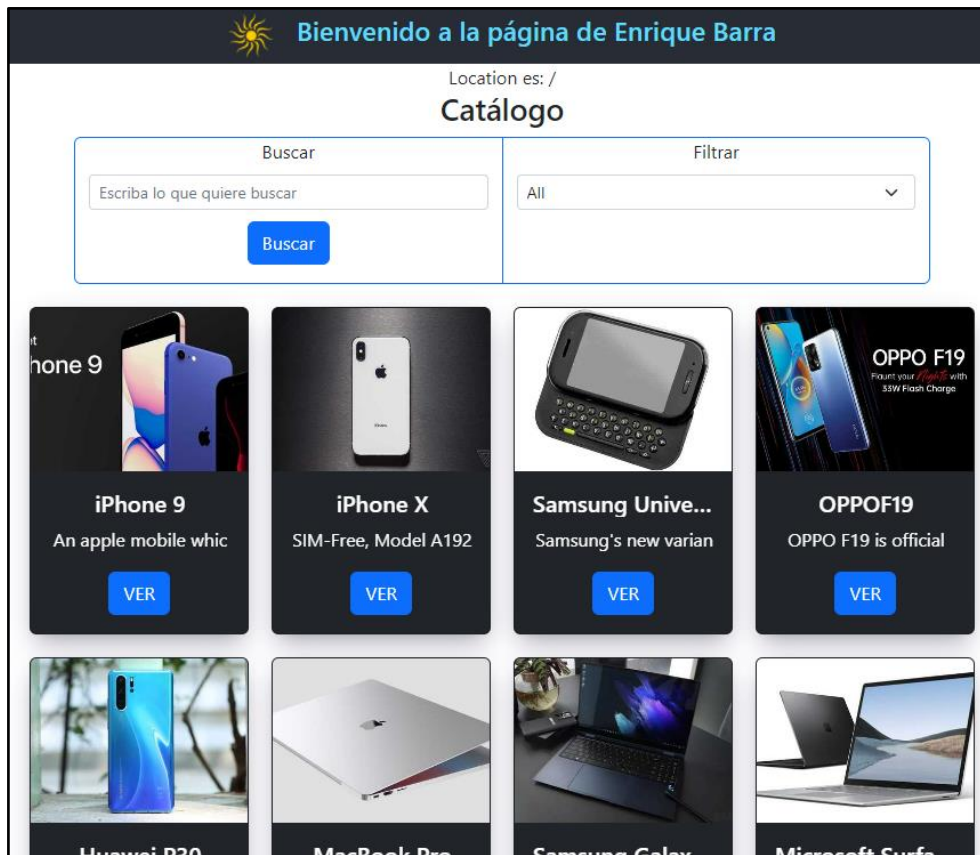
Bienvenido a la página de Enrique Barra

Location es: /

Catálogo

Buscar

Escriba lo que quiere buscar

Buscar

Filtrar

All

hone 9

iPhone 9

An apple mobile whic

VER

iPhone X

SIM-Free, Model A192

VER

Samsung Unive...

Samsung's new varian

VER

OPPO F19

Flaunt your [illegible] with 33W Flash Charge

OPPOF19

OPPO F19 is official

VER

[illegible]

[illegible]

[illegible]

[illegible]